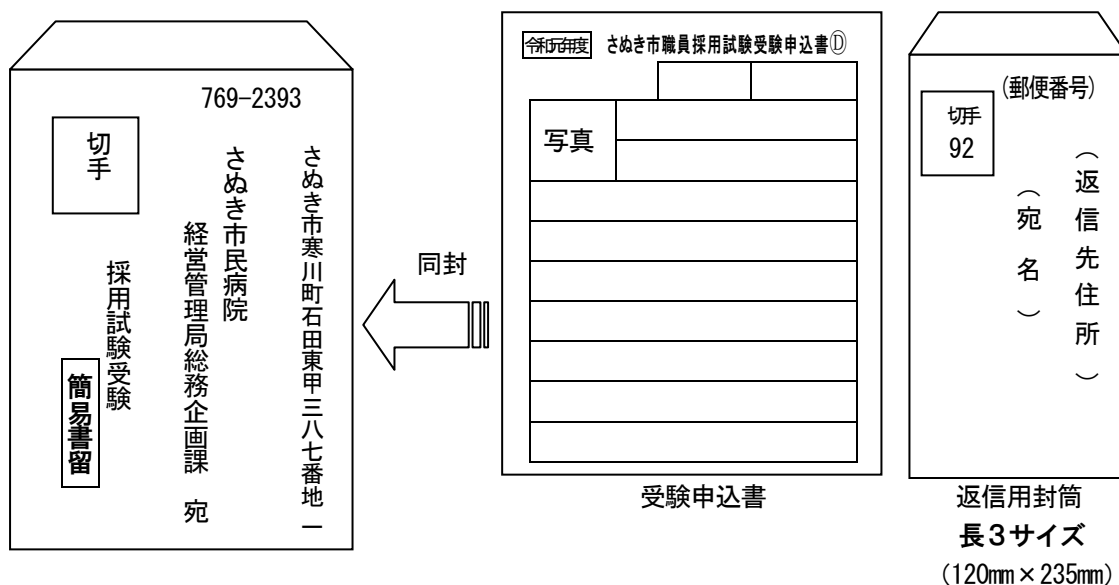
769-2393

切手

さぬき市寒川町石田東甲三八七番地一

さぬき市民病院

経営管理局総務企画課　宛

採用試験受験

簡易書留

同封

令和元年度　さぬき市職員採用試験受験申込書Ⓓ

写真

受験申込書

(郵便番号)

切手
92

（返信先住所）

（宛名）

返信用封筒
長3サイズ
(120mm×235mm)